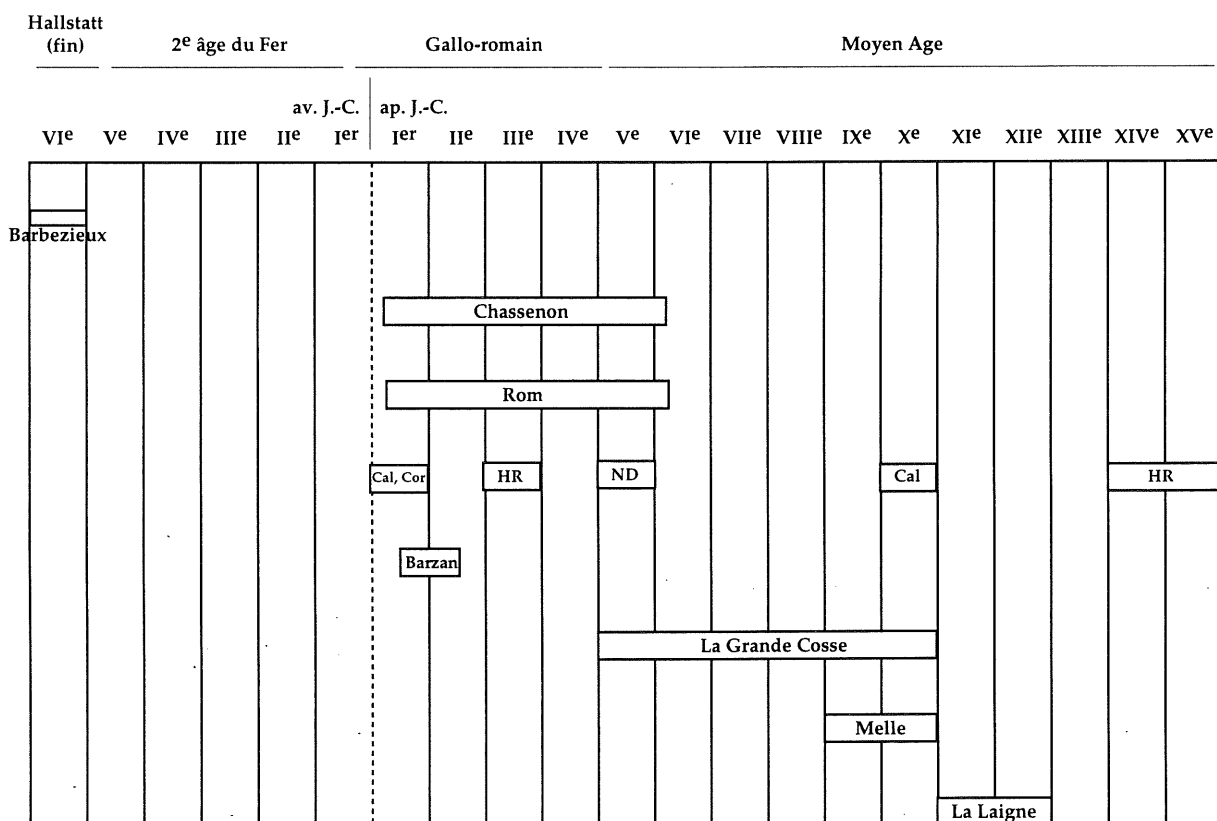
Hallstatt (fin) 2$^{e}$ âge du Fer Gallo-romain Moyen Age

av. J.-C. ap. J.-C.

VI$^{e}$ V$^{e}$ IV$^{e}$ III$^{e}$ II$^{e}$ I$^{er}$ I$^{er}$ II$^{e}$ III$^{e}$ IV$^{e}$ V$^{e}$ VI$^{e}$ VII$^{e}$ VIII$^{e}$ IX$^{e}$ X$^{e}$ XI$^{e}$ XII$^{e}$ XIII$^{e}$ XIV$^{e}$ XV$^{e}$

Barbezieux

Chassenon

Rom

Cal, Cor

HR

ND

Cal

HR

Barzan

La Grande Cosse

Melle

La Laigne